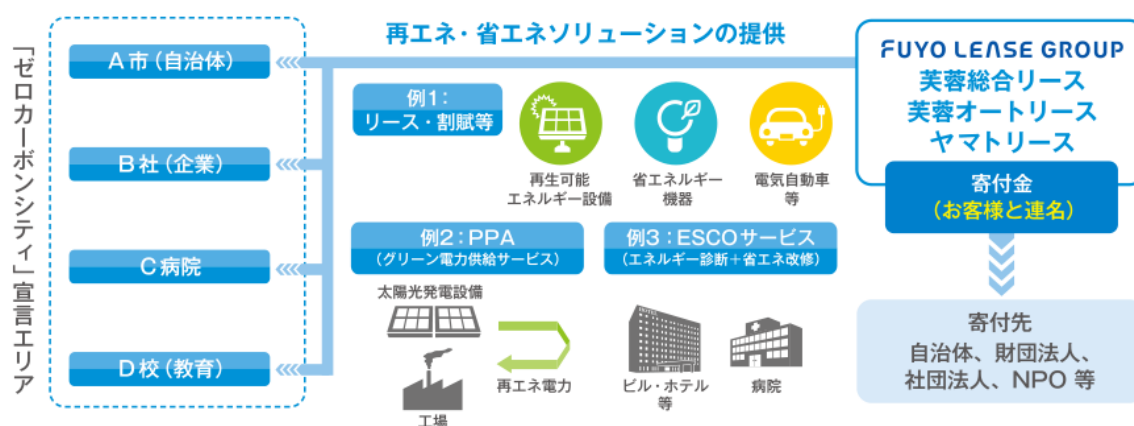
「ゼロカーボンシティ」宣言エリア

A市（自治体）

B社（企業）

C病院

D校（教育）

再エネ・省エネソリューションの提供

例1：リース・割賦等

再生可能エネルギー設備

省エネルギー機器

電気自動車等

例2：PPA（グリーン電力供給サービス）

太陽光発電設備

再エネ電力

工場

例3：ESCOサービス（エネルギー診断＋省エネ改修）

ビル・ホテル等

病院

FUYO LEASE GROUP
芙蓉総合リース
芙蓉オートリース
ヤマトリース

寄付金
（お客様と連名）

寄付先
自治体、財団法人、社団法人、NPO 等